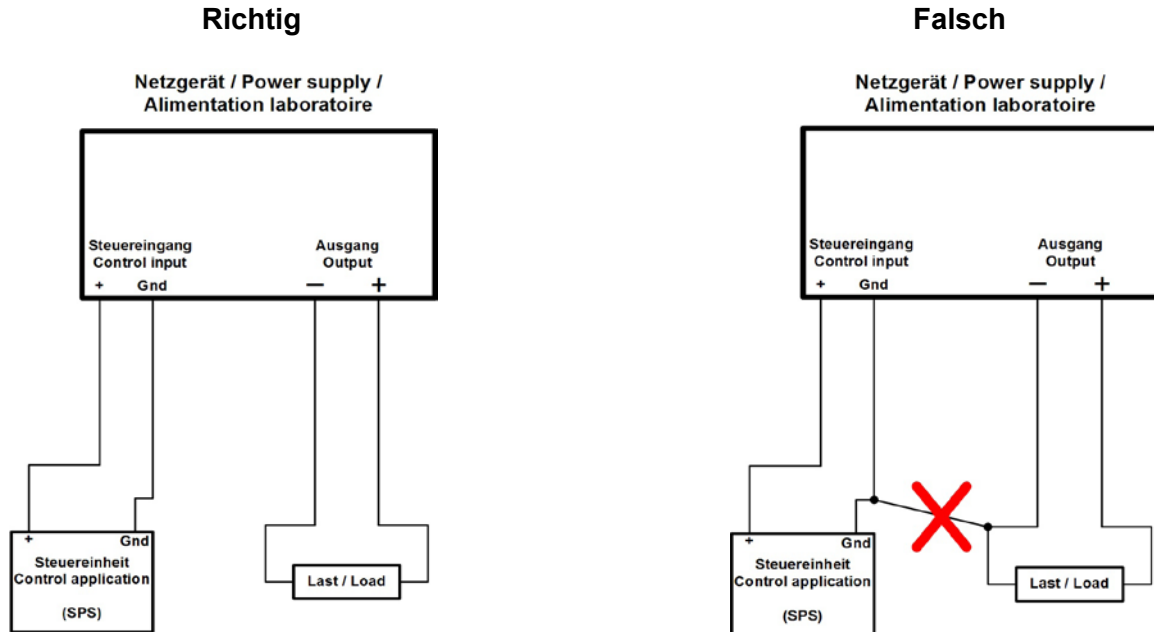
Richtig

Netzgerät / Power supply / Alimentation laboratoire

Steuereingang
Control input
+ Gnd

Ausgang
Output
− +

+ Gnd
Steuereinheit
Control application
(SPS)

Last / Load

Falsch

Netzgerät / Power supply / Alimentation laboratoire

Steuereingang
Control input
+ Gnd

Ausgang
Output
− +

+ Gnd
Steuereinheit
Control application
(SPS)

Last / Load